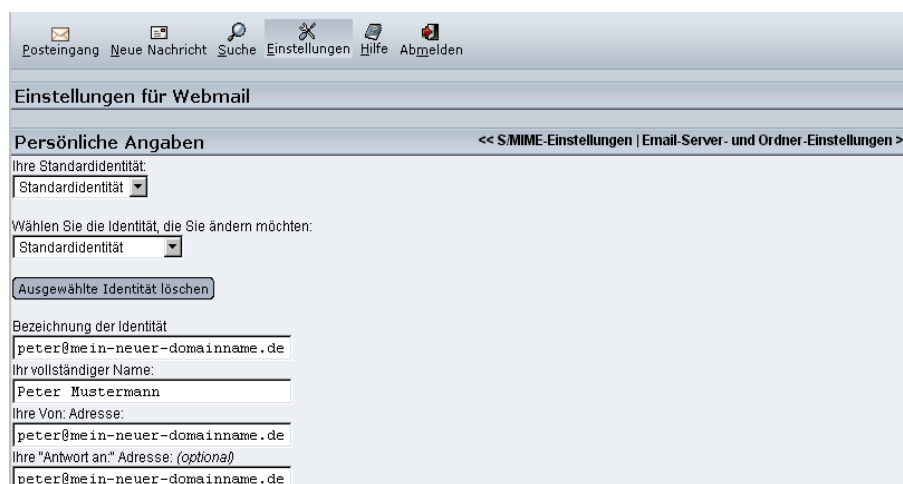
Posteingang Neue Nachricht Suche Einstellungen Hilfe Abmelden

Einstellungen für Webmail

Persönliche Angaben

<< S/MIME-Einstellungen | Email-Server- und Ordner-Einstellungen >

Ihre Standardidentität:

Standardidentität

Wählen Sie die Identität, die Sie ändern möchten:

Standardidentität

Ausgewählte Identität löschen

Bezeichnung der Identität

peter@mein-neuer-domainname.de

Ihr vollständiger Name:

Peter Mustermann

Ihre Von: Adresse:

peter@mein-neuer-domainname.de

Ihre "Antwort an:" Adresse: (optional)

peter@mein-neuer-domainname.de